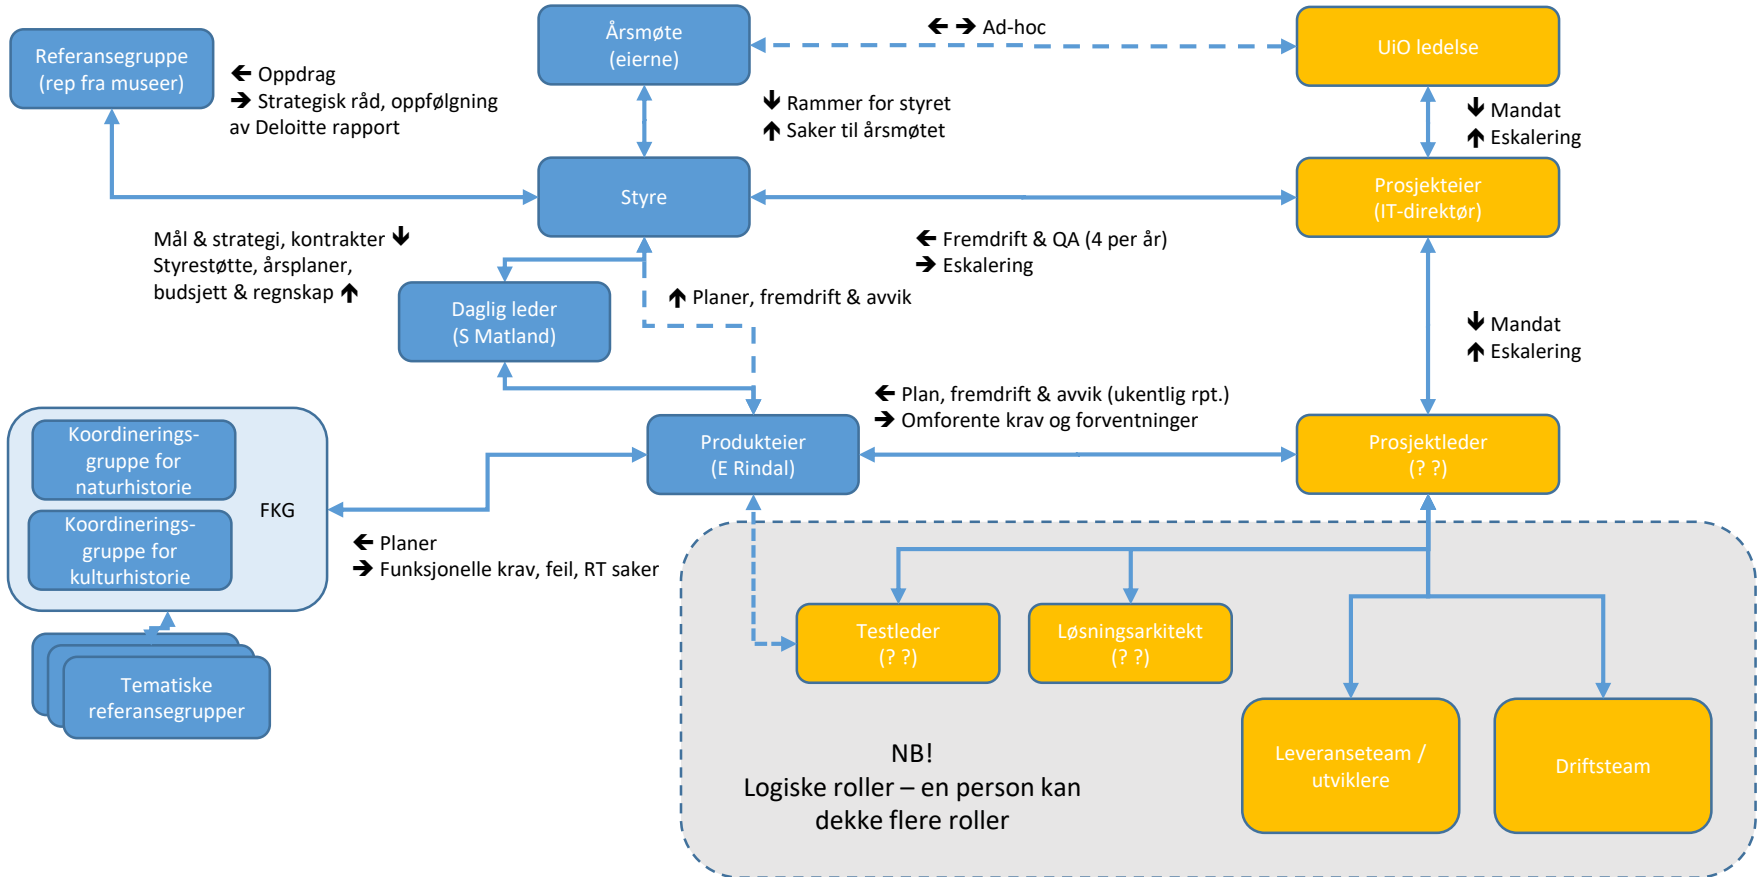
Referansegruppe
(rep fra museer)

🡐 Oppdrag
🡒 Strategisk råd, oppfølgning av Deloitte rapport

Årsmøte
(eierne)

🡐 🡒 Ad-hoc

UiO ledelse

🡓 Rammer for styret
🡑 Saker til årsmøtet

🡓 Mandat
🡑 Eskalering

Styre

Prosjekteier
(IT-direktør)

Mål & strategi, kontrakter 🡓
Styrestøtte, årsplaner, budsjett & regnskap 🡑

🡐 Fremdrift & QA (4 per år)
🡒 Eskalering

Daglig leder
(S Matland)

🡑 Planer, fremdrift & avvik

🡓 Mandat
🡑 Eskalering

🡐 Plan, fremdrift & avvik (ukentlig rpt.)
🡒 Omforente krav og forventninger

Koordineringsgruppe for naturhistorie

Koordineringsgruppe for kulturhistorie

FKG

Produkteier
(E Rindal)

Prosjektleder
(? ?)

🡐 Planer
🡒 Funksjonelle krav, feil, RT saker

Testleder
(? ?)

Løsningsarkitekt
(? ?)

Tematiske referansegrupper

NB!
Logiske roller – en person kan dekke flere roller

Leveranseteam / utviklere

Driftsteam